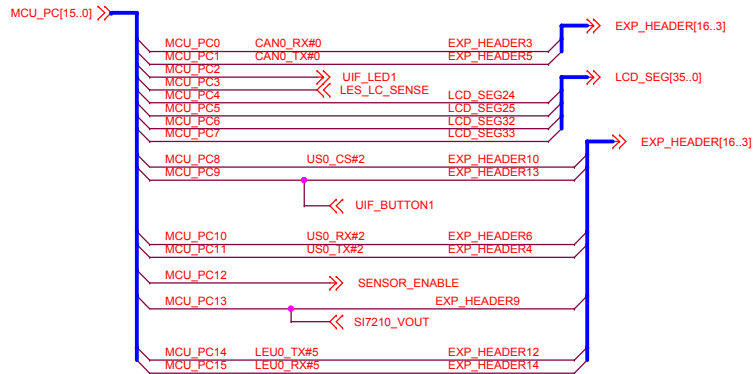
MCU_PC[15..0]

EXP_HEADER[16..3]

MCU_PC0 CAN0_RX#0 EXP_HEADER3
MCU_PC1 CAN0_TX#0 EXP_HEADER5
MCU_PC2
MCU_PC3 UIF_LED1
MCU_PC4 LES_LC_SENSE

LCD_SEG[35..0]

LCD_SEG24
MCU_PC5 LCD_SEG25
MCU_PC6 LCD_SEG32
MCU_PC7 LCD_SEG33

EXP_HEADER[16..3]

MCU_PC8 US0_CS#2 EXP_HEADER10
MCU_PC9 EXP_HEADER13

UIF_BUTTON1

MCU_PC10 US0_RX#2 EXP_HEADER6
MCU_PC11 US0_TX#2 EXP_HEADER4

MCU_PC12 SENSOR_ENABLE

MCU_PC13 EXP_HEADER9

SI7210_VOUT

MCU_PC14 LEU0_TX#5 EXP_HEADER12
MCU_PC15 LEU0_RX#5 EXP_HEADER14